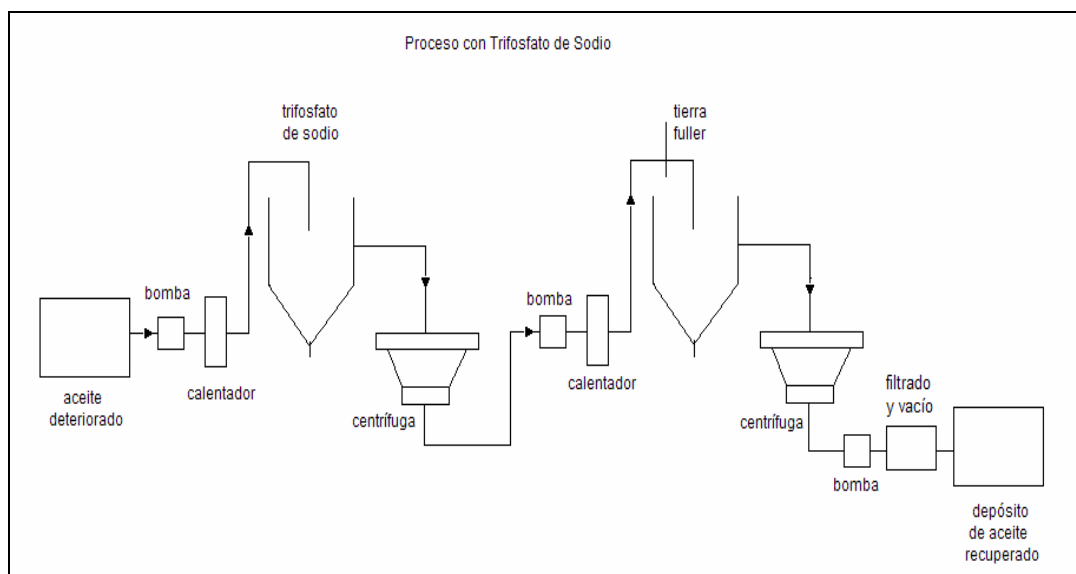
Proceso con Trifosfato de Sodio

trifosfato de sodio

tierra fuller

bomba

bomba

aceite deteriorado

calentador

calentador

centrífuga

filtrado y vacío

centrífuga

bomba

depósito de aceite recuperado